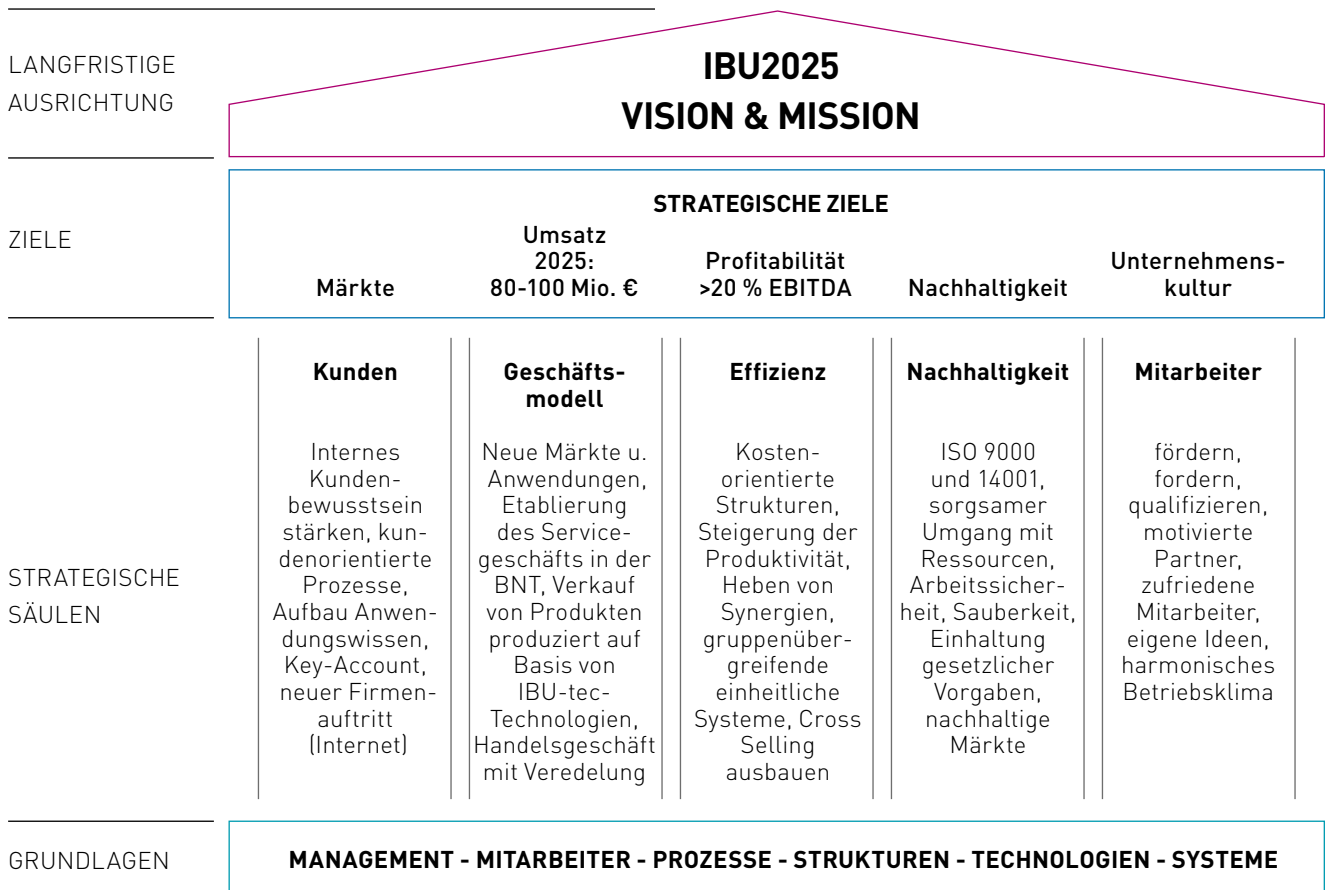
LANGFRISTIGE AUSRICHTUNG

IBU2025
VISION & MISSION

ZIELE

STRATEGISCHE ZIELE

Märkte

Umsatz 2025: 80-100 Mio. €

Profitabilität >20 % EBITDA

Nachhaltigkeit

Unternehmenskultur

STRATEGISCHE SÄULEN

Kunden

Internes Kundenbewusstsein stärken, kundenorientierte Prozesse, Aufbau Anwendungswissen, Key-Account, neuer Firmenauftritt (Internet)

Geschäftsmodell

Neue Märkte u. Anwendungen, Etablierung des Servicegeschäfts in der BNT, Verkauf von Produkten produziert auf Basis von IBU-tec-Technologien, Handelsgeschäft mit Veredelung

Effizienz

Kostenorientierte Strukturen, Steigerung der Produktivität, Heben von Synergien, gruppenübergreifende einheitliche Systeme, Cross Selling ausbauen

Nachhaltigkeit

ISO 9000 und 14001, sorgsamer Umgang mit Ressourcen, Arbeitssicherheit, Sauberkeit, Einhaltung gesetzlicher Vorgaben, nachhaltige Märkte

Mitarbeiter

fördern, fordern, qualifizieren, motivierte Partner, zufriedene Mitarbeiter, eigene Ideen, harmonisches Betriebsklima

GRUNDLAGEN

MANAGEMENT - MITARBEITER - PROZESSE - STRUKTUREN - TECHNOLOGIEN - SYSTEME